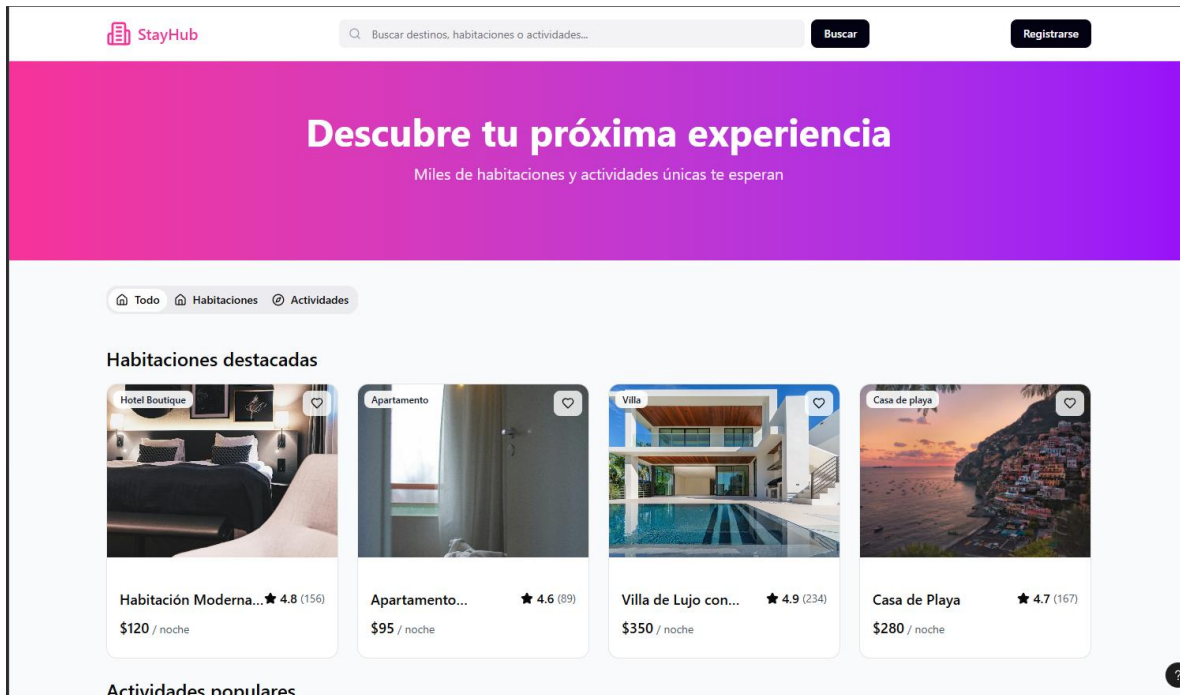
StayHub

Buscar destinos, habitaciones o actividades...

Buscar

Registrarse

Descubre tu próxima experiencia

Miles de habitaciones y actividades únicas te esperan

Todo Habitaciones Actividades

Habitaciones destacadas

Hotel Boutique

Habitación Moderna... ★ 4.8 (156)

$120 / noche

Apartamento

Apartamento... ★ 4.6 (89)

$95 / noche

Villa

Villa de Lujo con... ★ 4.9 (234)

$350 / noche

Casa de playa

Casa de Playa ★ 4.7 (167)

$280 / noche

Actividades populares

?